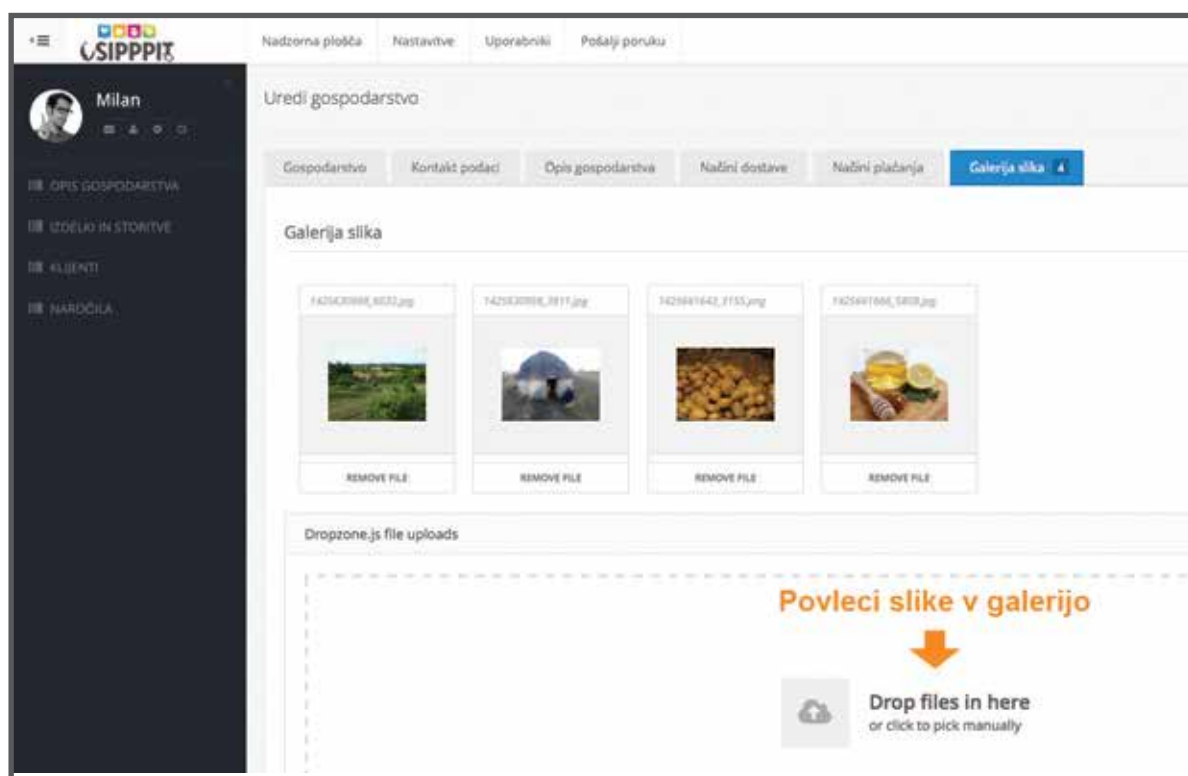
SIPPPIT

Nadzorna plošča Nastavitve Uporabniki Pošalji poruku

Milan

OPIS GOSPODARSTVA
IZDELKI IN STORITVE
KLIJENTI
NAROČILA

Uredi gospodarstvo

Gospodarstvo Kontakt podaci Opis gospodarstva Načini dostave Načini plačanja Galerija slika 4

Galerija slika

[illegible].jpg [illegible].jpg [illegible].png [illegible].jpg

REMOVE FILE REMOVE FILE REMOVE FILE REMOVE FILE

Dropzone.js file uploads

Povleci slike v galerijo

Drop files in here
or click to pick manually